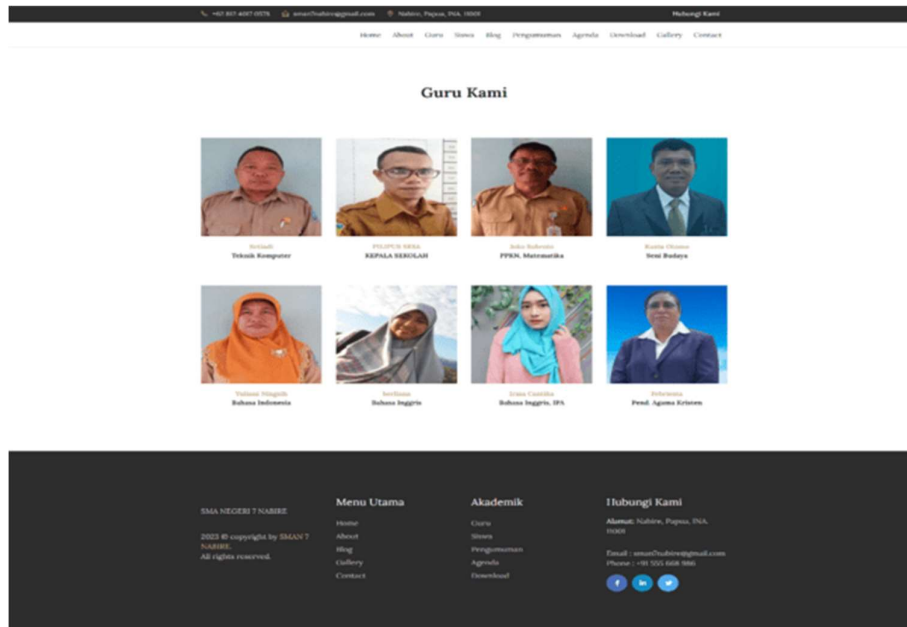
+62 817 4087 0576   sman7nabire@gmail.com   Nabire, Papua, INA. 11001   Hubungi Kami

Home   About   Guru   Siswa   Blog   Pengumuman   Agenda   Download   Gallery   Contact

Guru Kami

Sriadi
Teknik Komputer

PILIPUS SESA
KEPALA SEKOLAH

Joko Suboto
PPKN, Matematika

Kosta Otomo
Seni Budaya

Yuliana Ningsih
Bahasa Indonesia

Serlinna
Bahasa Inggris

Uma Canisha
Bahasa Inggris, IPA

Febriana
Pend. Agama Kristen

SMA NEGERI 7 NABIRE

2023 © copyright by SMAN 7 NABIRE. All rights reserved.

Menu Utama
Home
About
Blog
Gallery
Contact

Akademik
Guru
Siswa
Pengumuman
Agenda
Download

Hubungi Kami
Alamat: Nabire, Papua, INA. 11001

Email : sman7nabire@gmail.com
Phone : +91 555 668 986